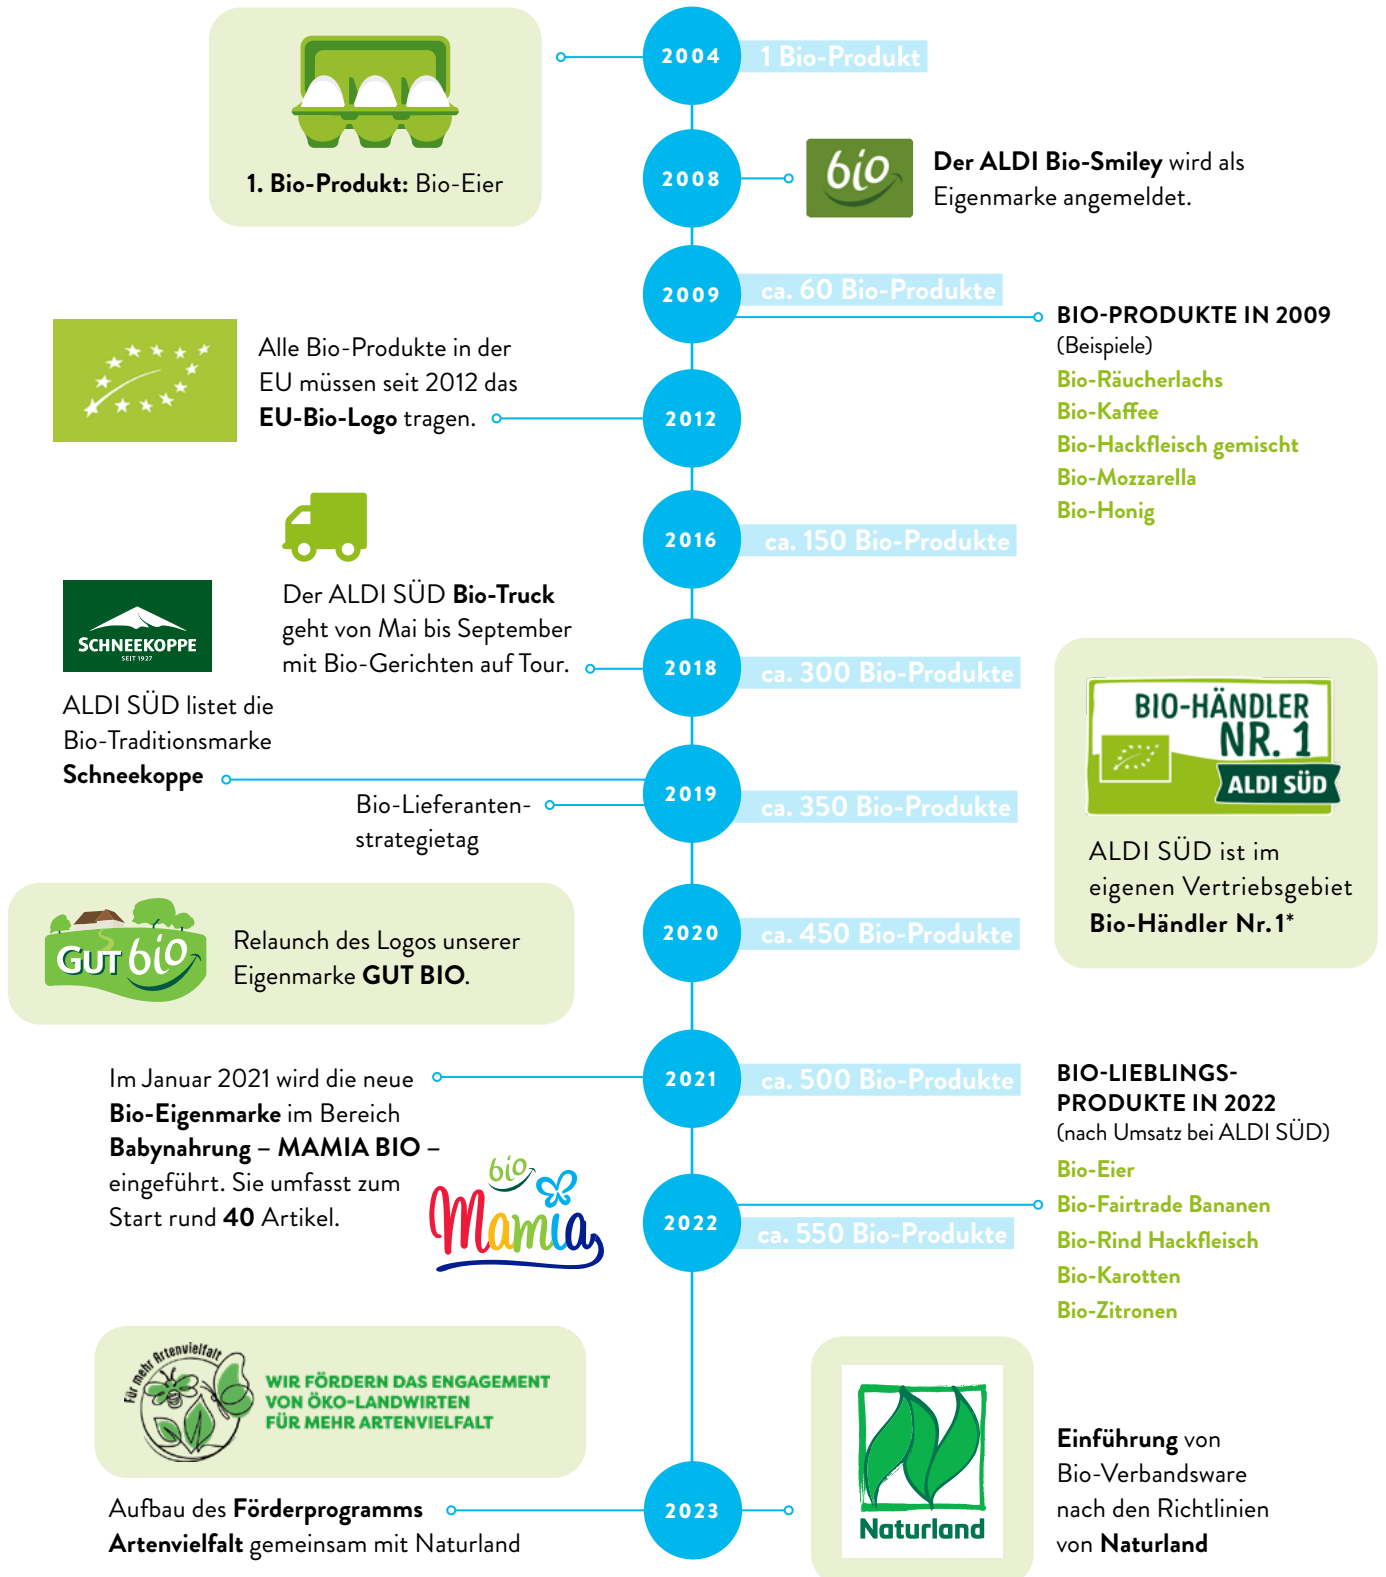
1. Bio-Produkt: Bio-Eier

2004
1 Bio-Produkt

2008
bio
Der ALDI Bio-Smiley wird als Eigenmarke angemeldet.

2009
ca. 60 Bio-Produkte

BIO-PRODUKTE IN 2009
(Beispiele)
Bio-Räucherlachs
Bio-Kaffee
Bio-Hackfleisch gemischt
Bio-Mozzarella
Bio-Honig

Alle Bio-Produkte in der EU müssen seit 2012 das EU-Bio-Logo tragen.

2012

2016
ca. 150 Bio-Produkte

SCHNEEKOPPE
SEIT 1927

Der ALDI SÜD Bio-Truck geht von Mai bis September mit Bio-Gerichten auf Tour.

2018
ca. 300 Bio-Produkte

BIO-HÄNDLER NR. 1
ALDI SÜD

ALDI SÜD ist im eigenen Vertriebsgebiet Bio-Händler Nr. 1*

ALDI SÜD listet die Bio-Traditionsmarke Schneekoppe

2019
ca. 350 Bio-Produkte

Bio-Lieferanten-strategietag

GUT bio
Relaunch des Logos unserer Eigenmarke GUT BIO.

2020
ca. 450 Bio-Produkte

Im Januar 2021 wird die neue Bio-Eigenmarke im Bereich Babynahrung – MAMIA BIO – eingeführt. Sie umfasst zum Start rund 40 Artikel.

2021
ca. 500 Bio-Produkte

BIO-LIEBLINGS-PRODUKTE IN 2022
(nach Umsatz bei ALDI SÜD)
Bio-Eier
Bio-Fairtrade Bananen
Bio-Rind Hackfleisch
Bio-Karotten
Bio-Zitronen

bio Mamia

2022
ca. 550 Bio-Produkte

Für mehr Artenvielfalt
WIR FÖRDERN DAS ENGAGEMENT VON ÖKO-LANDWIRTEN FÜR MEHR ARTENVIELFALT

Aufbau des Förderprogramms Artenvielfalt gemeinsam mit Naturland

2023

Naturland

Einführung von Bio-Verbandsware nach den Richtlinien von Naturland